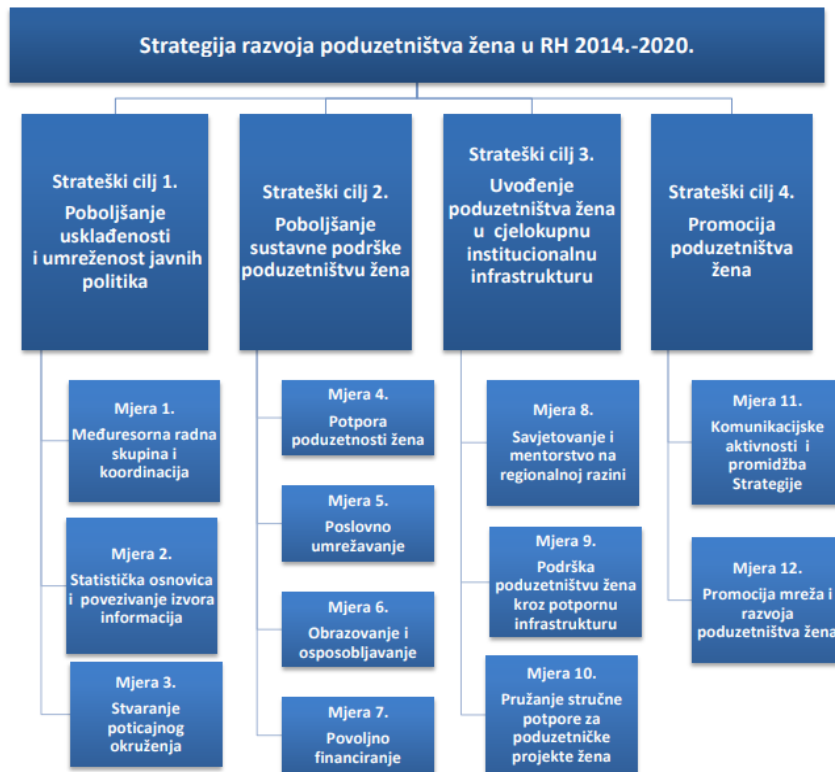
Strategija razvoja poduzetništva žena u RH 2014.-2020.

Strateški cilj 1. Poboljšanje usklađenosti i umreženost javnih politika

Mjera 1. Međuresorna radna skupina i koordinacija

Mjera 2. Statistička osnovica i povezivanje izvora informacija

Mjera 3. Stvaranje poticajnog okruženja

Strateški cilj 2. Poboljšanje sustavne podrške poduzetništvu žena

Mjera 4. Potpora poduzetnosti žena

Mjera 5. Poslovno umrežavanje

Mjera 6. Obrazovanje i osposobljavanje

Mjera 7. Povoljno financiranje

Strateški cilj 3. Uvođenje poduzetništva žena u cjelokupnu institucionalnu infrastrukturu

Mjera 8. Savjetovanje i mentorstvo na regionalnoj razini

Mjera 9. Podrška poduzetništvu žena kroz potpornu infrastrukturu

Mjera 10. Pružanje stručne potpore za poduzetničke projekte žena

Strateški cilj 4. Promocija poduzetništva žena

Mjera 11. Komunikacijske aktivnosti i promidžba Strategije

Mjera 12. Promocija mreža i razvoja poduzetništva žena